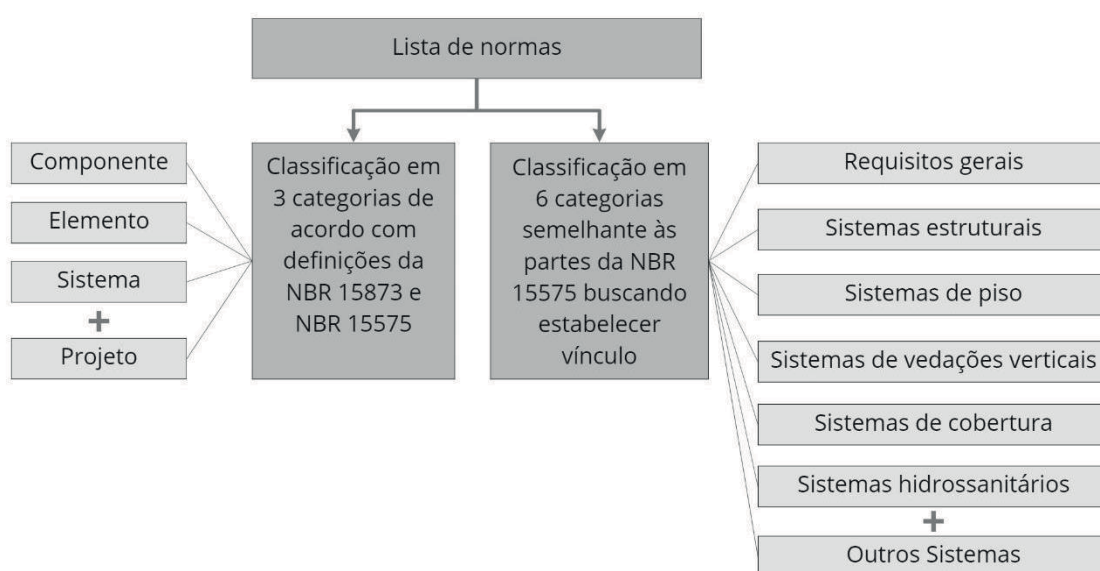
Lista de normas

Componente

Elemento

Sistema

+

Projeto

Classificação em 3 categorias de acordo com definições da NBR 15873 e NBR 15575

Classificação em 6 categorias semelhante às partes da NBR 15575 buscando estabelecer vínculo

Requisitos gerais

Sistemas estruturais

Sistemas de piso

Sistemas de vedações verticais

Sistemas de cobertura

Sistemas hidrossanitários

+

Outros Sistemas